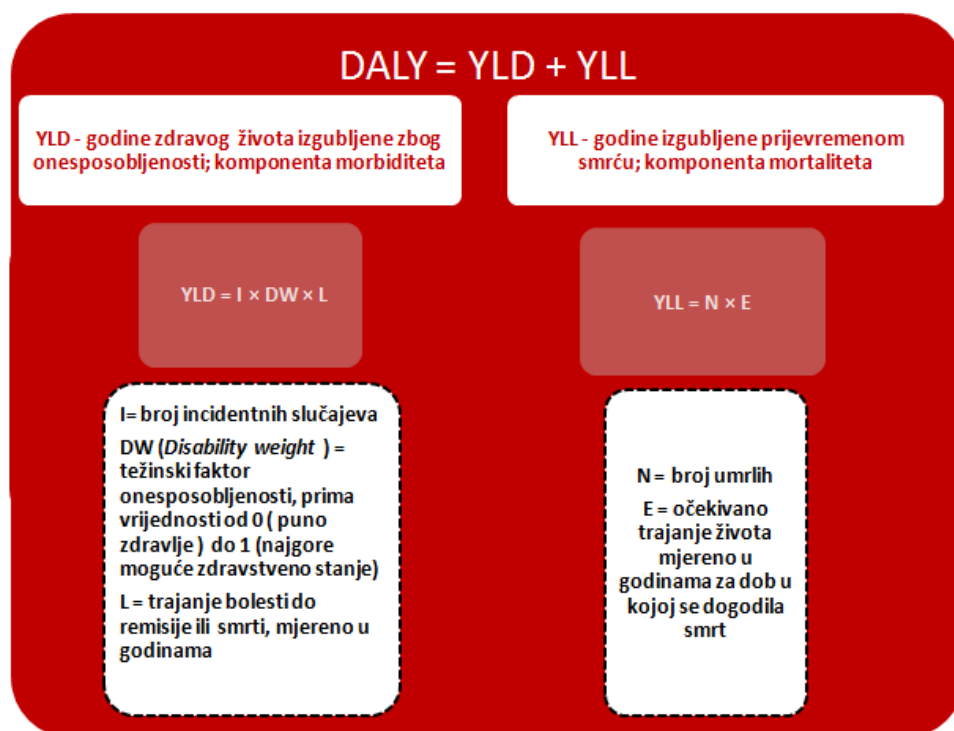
DALY = YLD + YLL

YLD - godine zdravog života izgubljene zbog onesposobljenosti; komponenta morbiditeta

YLL - godine izgubljene prijevremenom smrću; komponenta mortaliteta

YLD = I × DW × L

YLL = N × E

I= broj incidentnih slučajeva

DW (*Disability weight* ) = težinski faktor onesposobljenosti, prima vrijednosti od 0 ( puno zdravlje ) do 1 (najgore moguće zdravstveno stanje)

L = trajanje bolesti do remisije ili smrti, mjereno u godinama

N = broj umrlih

E = očekivano trajanje života mjereno u godinama za dob u kojoj se dogodila smrt